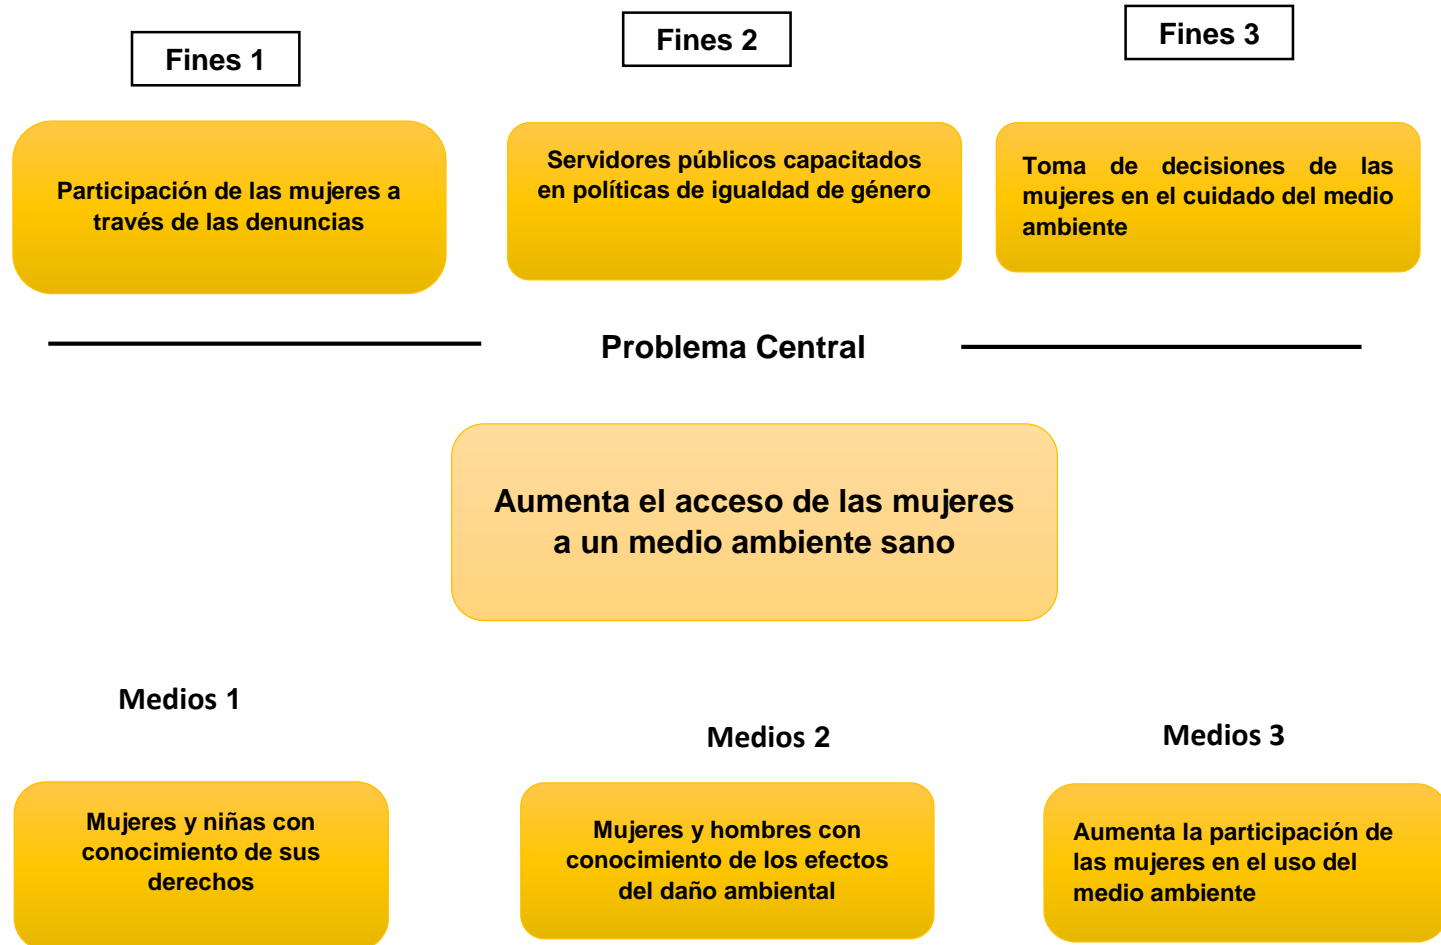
Fines 1

Fines 2

Fines 3

Participación de las mujeres a través de las denuncias

Servidores públicos capacitados en políticas de igualdad de género

Toma de decisiones de las mujeres en el cuidado del medio ambiente

Problema Central

Aumenta el acceso de las mujeres a un medio ambiente sano

Medios 1

Medios 2

Medios 3

Mujeres y niñas con conocimiento de sus derechos

Mujeres y hombres con conocimiento de los efectos del daño ambiental

Aumenta la participación de las mujeres en el uso del medio ambiente